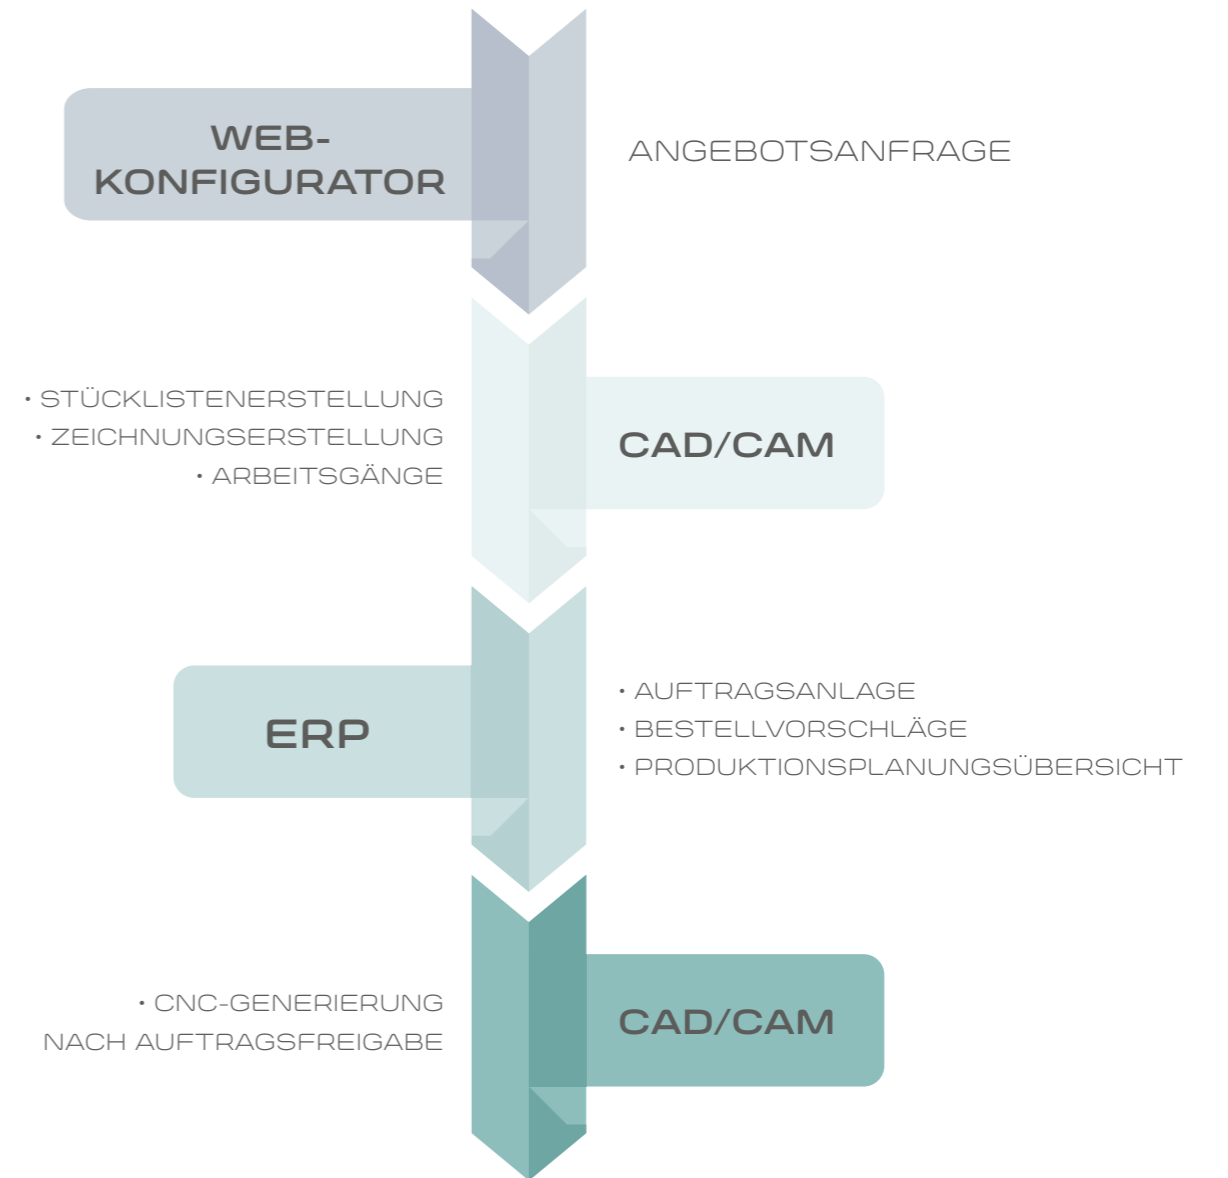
WEB-KONFIGURATOR

ANGEBOTSANFRAGE

• STÜCKLISTENERSTELLUNG
• ZEICHNUNGSERSTELLUNG
• ARBEITSGÄNGE

CAD/CAM

ERP

• AUFTRAGSANLAGE
• BESTELLVORSCHLÄGE
• PRODUKTIONSPLANUNGSÜBERSICHT

• CNC-GENERIERUNG NACH AUFTRAGSFREIGABE

CAD/CAM